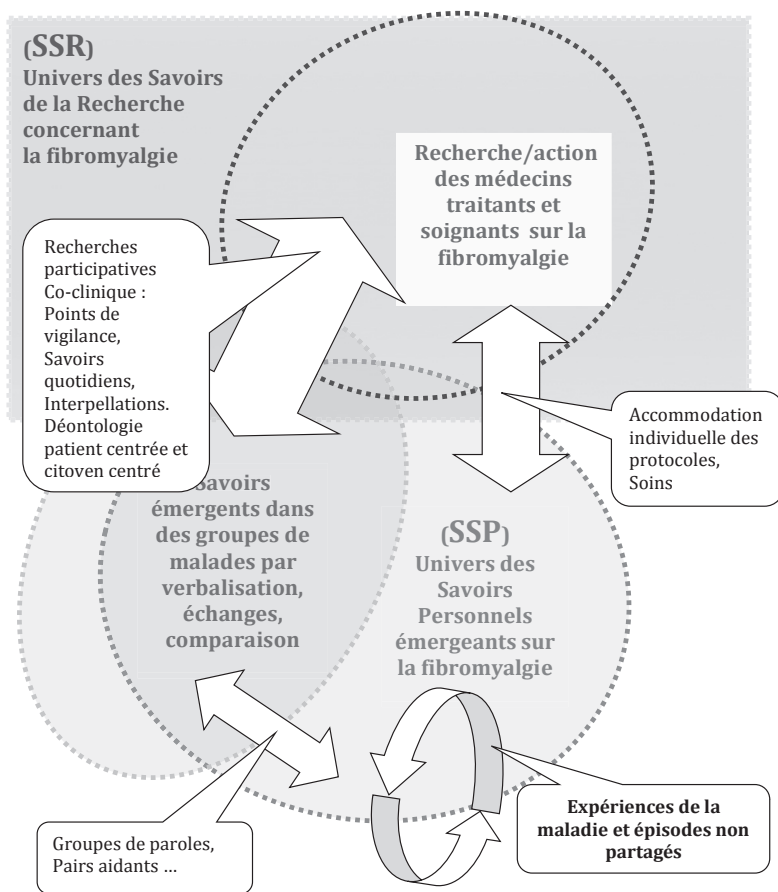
(SSR)
Univers des Savoirs de la Recherche concernant la fibromyalgie

Recherche/action des médecins traitants et soignants sur la fibromyalgie

Recherches participatives Co-clinique : Points de vigilance, Savoirs quotidiens, Interpellations. Déontologie patient centrée et citoyen centré

Accommodation individuelle des protocoles, Soins

Savoirs émergents dans des groupes de malades par verbalisation, échanges, comparaison

(SSP)
Univers des Savoirs Personnels émergeants sur la fibromyalgie

Groupes de paroles, Pairs aidants …

Expériences de la maladie et épisodes non partagés